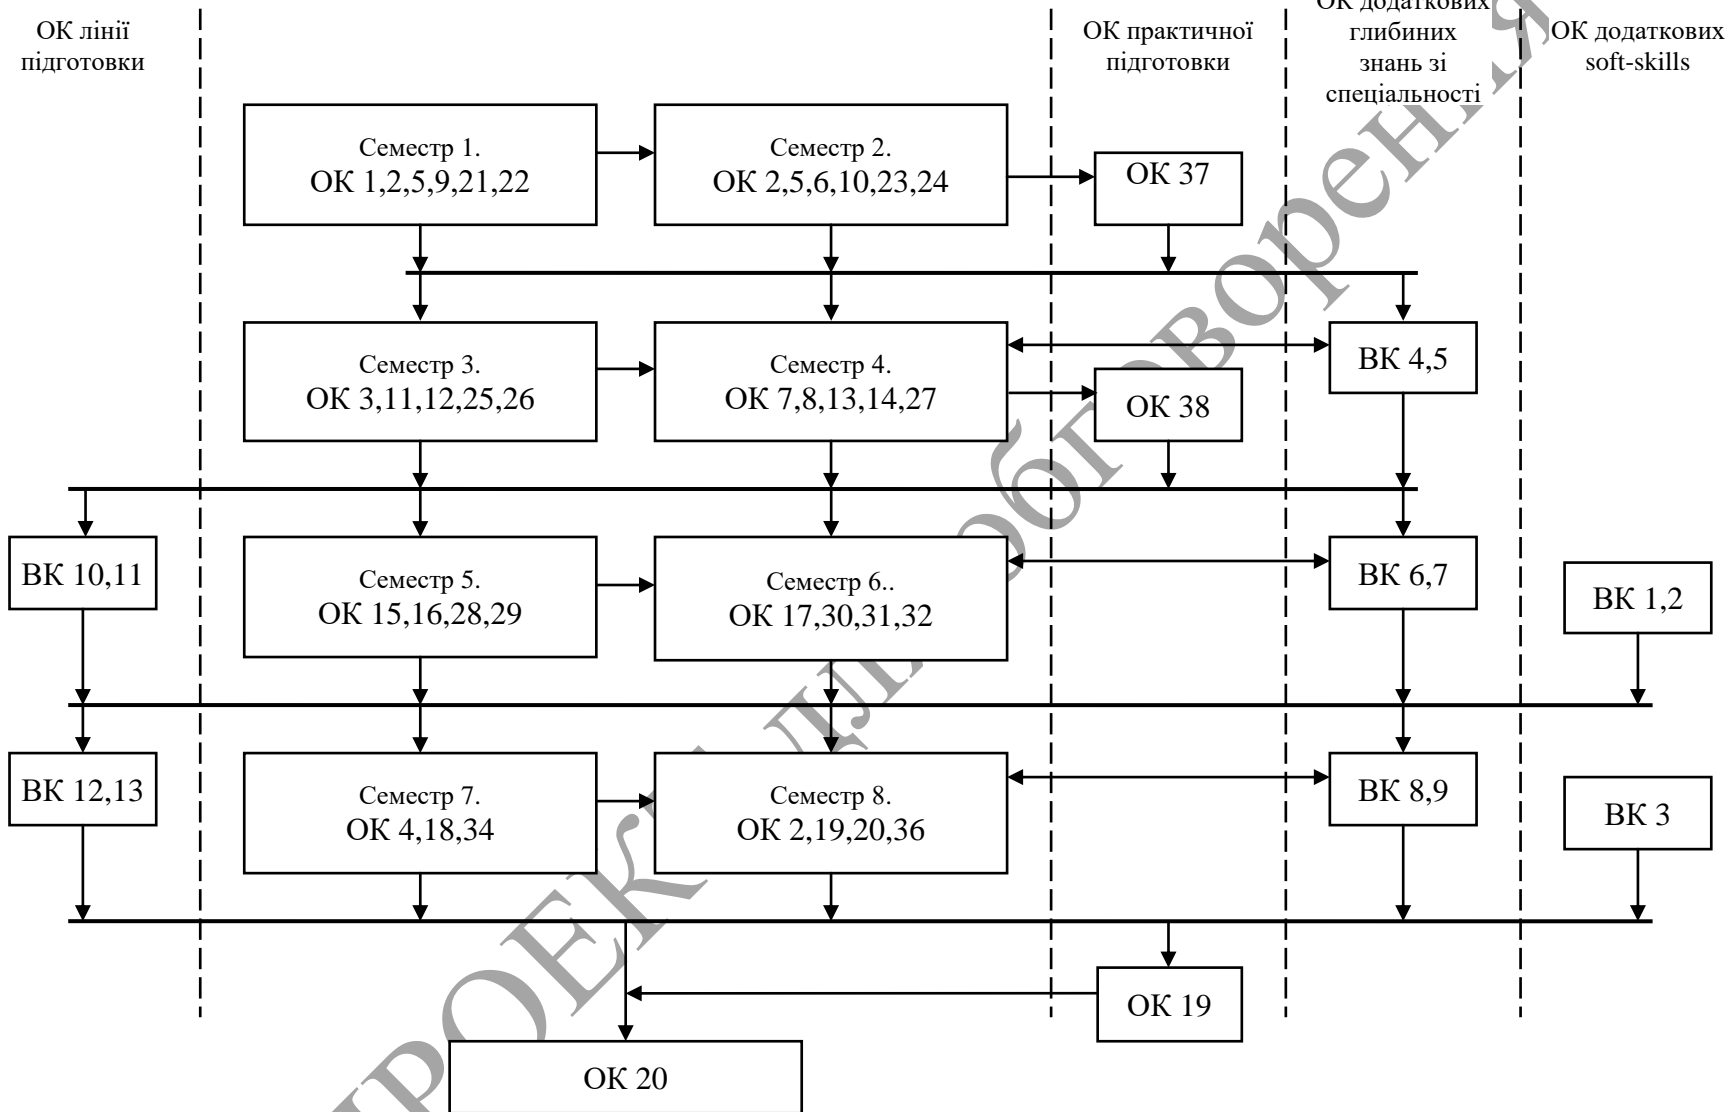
ОК лінії підготовки

ОК практичної підготовки

ОК додаткових глибиних знань зі спеціальності

ОК додаткових soft-skills

Семестр 1.
ОК 1,2,5,9,21,22

Семестр 2.
ОК 2,5,6,10,23,24

ОК 37

Семестр 3.
ОК 3,11,12,25,26

Семестр 4.
ОК 7,8,13,14,27

ВК 4,5

ОК 38

ВК 10,11

Семестр 5.
ОК 15,16,28,29

Семестр 6..
ОК 17,30,31,32

ВК 6,7

ВК 1,2

ВК 12,13

Семестр 7.
ОК 4,18,34

Семестр 8.
ОК 2,19,20,36

ВК 8,9

ВК 3

ОК 19

ОК 20

ПРОЕКТ для обговорення